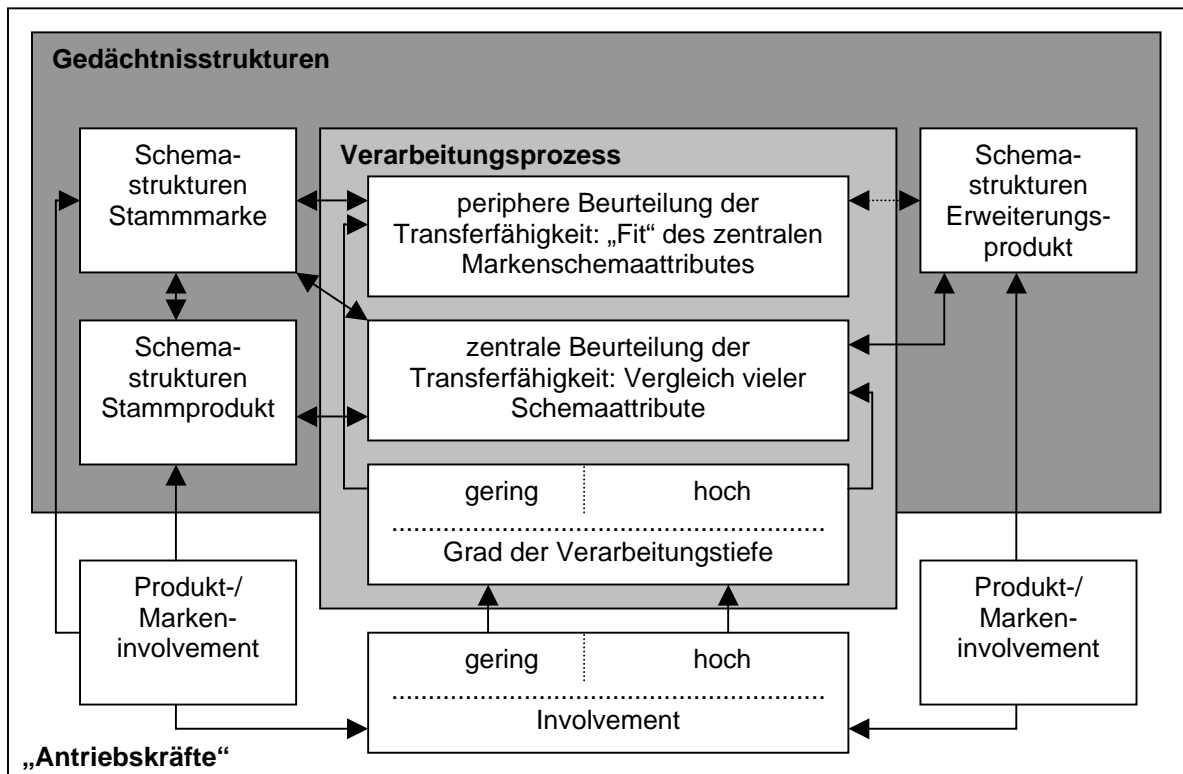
Gedächtnisstrukturen

Schemastrukturen Stammmarke

Schemastrukturen Stammprodukt

Verarbeitungsprozess

periphere Beurteilung der Transferfähigkeit: „Fit“ des zentralen Markenschemaattributes

zentrale Beurteilung der Transferfähigkeit: Vergleich vieler Schemaattribute

gering | hoch

Grad der Verarbeitungstiefe

Schemastrukturen Erweiterungsprodukt

Produkt-/ Markeninvolvement

gering | hoch

Involvement

Produkt-/ Markeninvolvement

„Antriebskräfte“